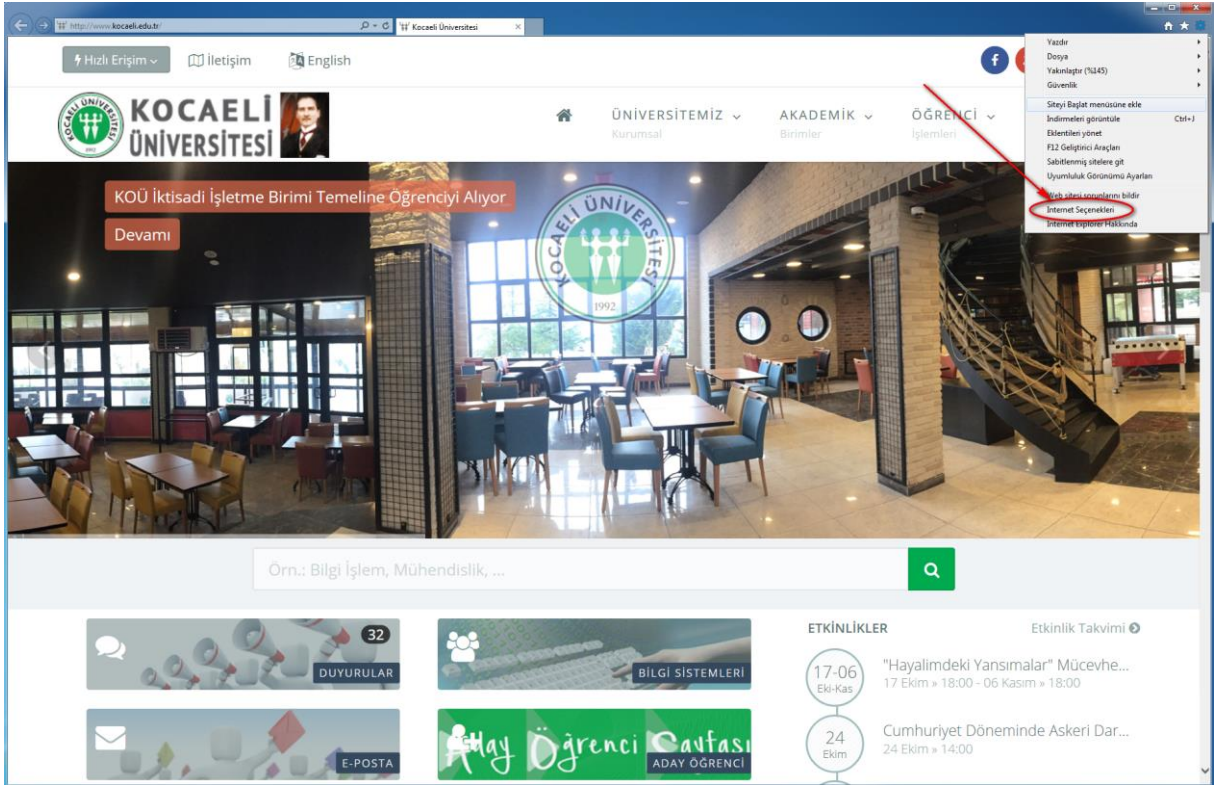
http://www.kocaeli.edu.tr/
Kocaeli Üniversitesi

Hızlı Erişim
İletişim
English

KOCAELİ ÜNİVERSİTESİ

ÜNİVERSİTEMİZ
Kurumsal
AKADEMİK
Birimler
ÖĞRENCİ
İşlemleri

Yazdır
Dosya
Yakınlaştır (%145)
Güvenlik
Siteyi Başlat menüsüne ekle
İndirmeleri görüntüle Ctrl+J
Eklentileri yönet
F12 Geliştirici Araçları
Sabitlenmiş sitelere git
Uyumluluk Görünümü Ayarları
Web sitesi sorunlarını bildir
Internet Seçenekleri
Internet Explorer Hakkında

KOÜ İktisadi İşletme Birimi Temeline Öğrenciyi Alıyor
Devamı

KOCAELİ ÜNİVERSİTESİ
1992

Örn.: Bilgi İşlem, Mühendislik, ...

32
DUYURULAR
BİLGİ SİSTEMLERİ
E-POSTA
Aday Öğrenci Sayfası
ADAY ÖĞRENCİ

ETKİNLİKLER
Etkinlik Takvimi

17-06
Eki-Kas
"Hayalimdeki Yansımalar" Mücevhe...
17 Ekim » 18:00 - 06 Kasım » 18:00

24
Ekim
Cumhuriyet Döneminde Askeri Dar...
24 Ekim » 14:00